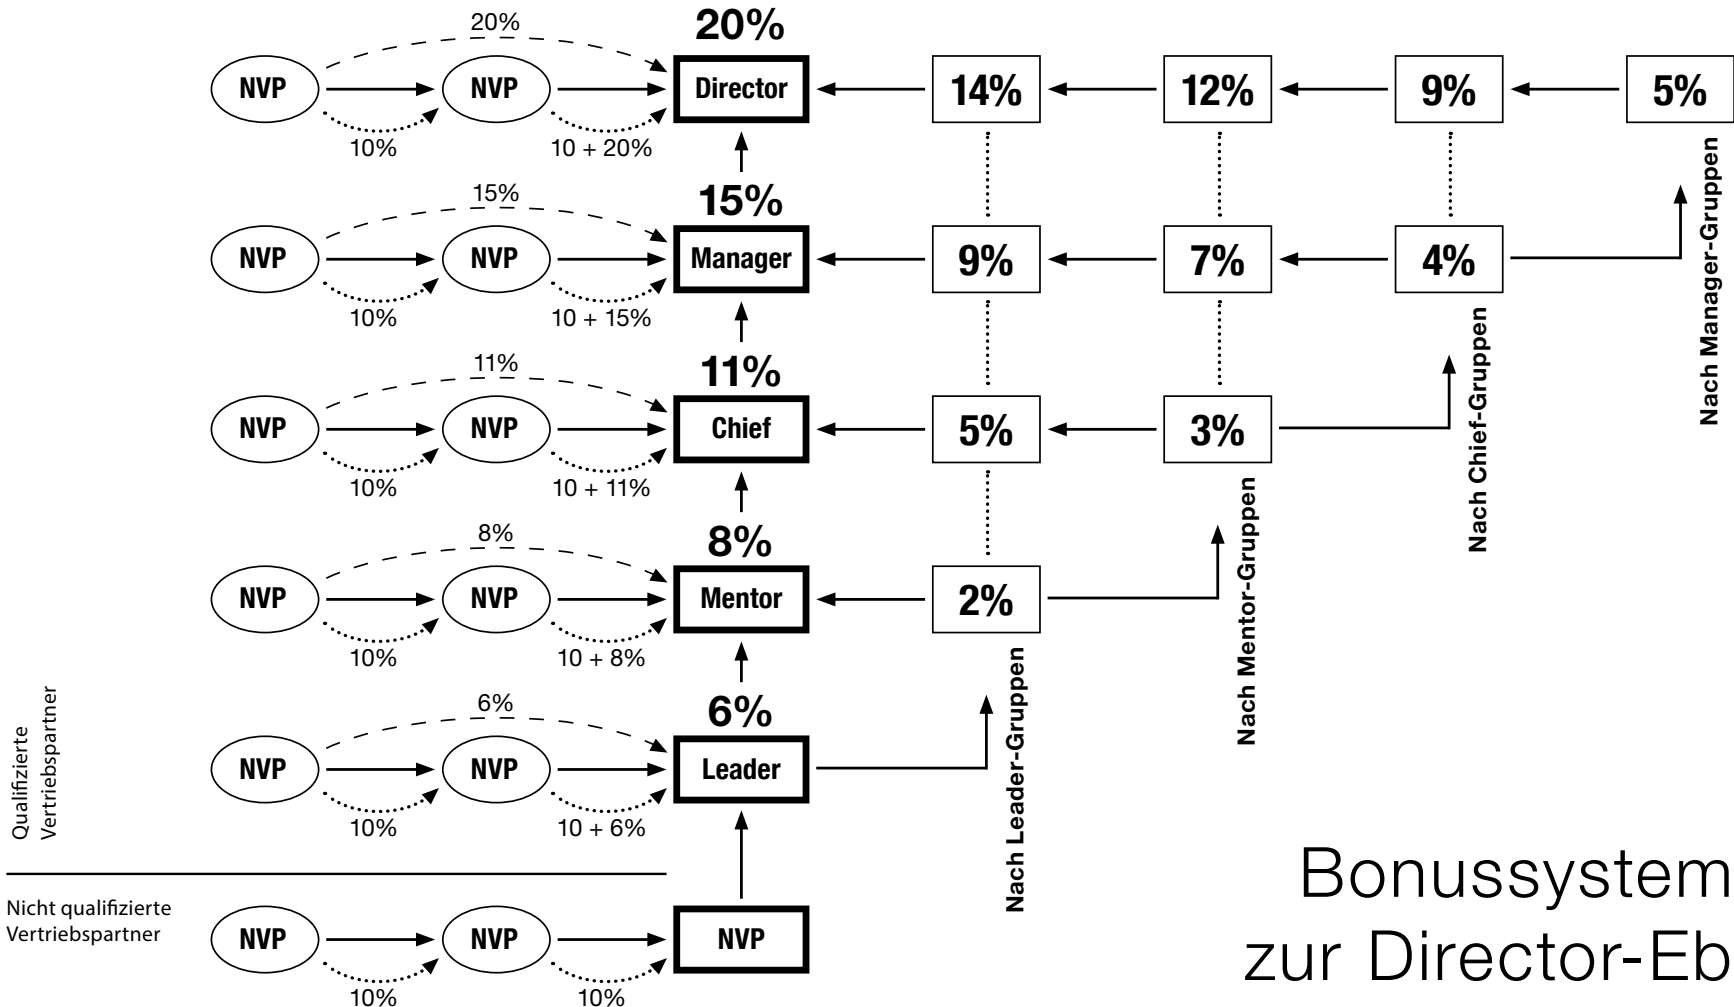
20%
20%
NVP
NVP
Director
10%
10 + 20%
14%
12%
9%
5%

15%
15%
NVP
NVP
Manager
10%
10 + 15%
9%
7%
4%
Nach Manager-Gruppen

11%
11%
NVP
NVP
Chief
10%
10 + 11%
5%
3%
Nach Chief-Gruppen

8%
8%
NVP
NVP
Mentor
10%
10 + 8%
2%
Nach Mentor-Gruppen

6%
6%
NVP
NVP
Leader
10%
10 + 6%
Nach Leader-Gruppen

Qualifizierte Vertriebspartner

Nicht qualifizierte Vertriebspartner
NVP
NVP
NVP
10%
10%

Bonussystem
zur Director-Eb